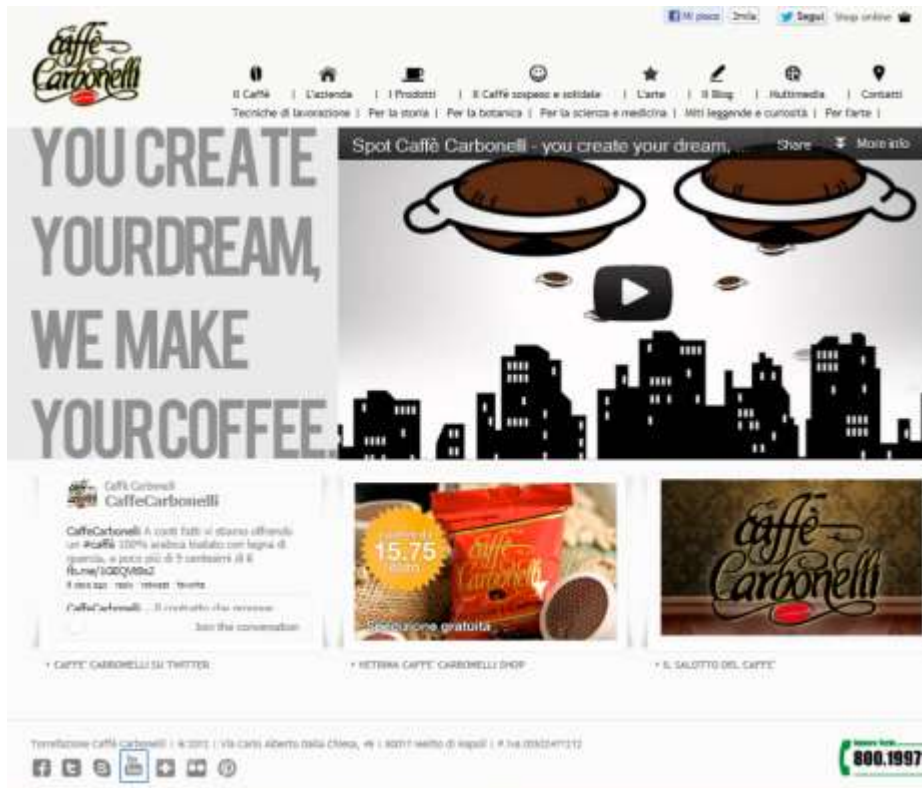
Mi piace 2mila Segui Shop online

caffè Carbonelli

Il Caffè | L'azienda | I Prodotti | Il Caffè sospeso e solidale | L'arte | Il Blog | Multimedia | Contatti

Tecniche di lavorazione | Per la storia | Per la botanica | Per la scienza e medicina | Miti leggende e curiosità | Per l'arte |

YOU CREATE YOURDREAM, WE MAKE YOURCOFFEE.

Spot Caffè Carbonelli - you create your dream, ...

Share More info

Caffè Carbonelli
CaffeCarbonelli

CaffeCarbonelli A conti fatti vi stiamo offrendo un #caffè 100% arabica tostato con legna di quercia, a poco più di 9 centesimi di € fb.me/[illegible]
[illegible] reply retweet favorite

CaffeCarbonelli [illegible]

Join the conversation

15.75

Spedizione gratuita

caffè Carbonelli

• CAFFE' CARBONELLI SU TWITTER

• VETRINA CAFFE' CARBONELLI SHOP

• IL SALOTTO DEL CAFFE'

Torrefazione Caffè Carbonelli | © 2012 | Via Carlo Alberto Dalla Chiesa, 49 | 80017 Melito di Napoli | P. Iva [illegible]

800.1997